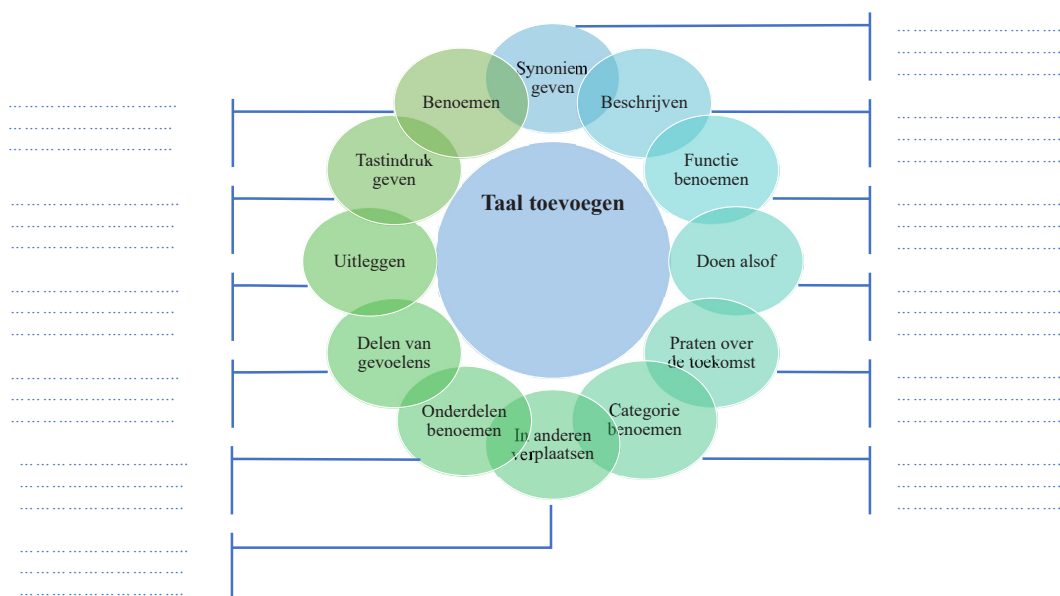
Taal toevoegen

Synoniem geven

Beschrijven

Functie benoemen

Doen alsof

Praten over de toekomst

Categorie benoemen

In anderen verplaatsen

Onderdelen benoemen

Delen van gevoelens

Uitleggen

Tastindruk geven

Benoemen